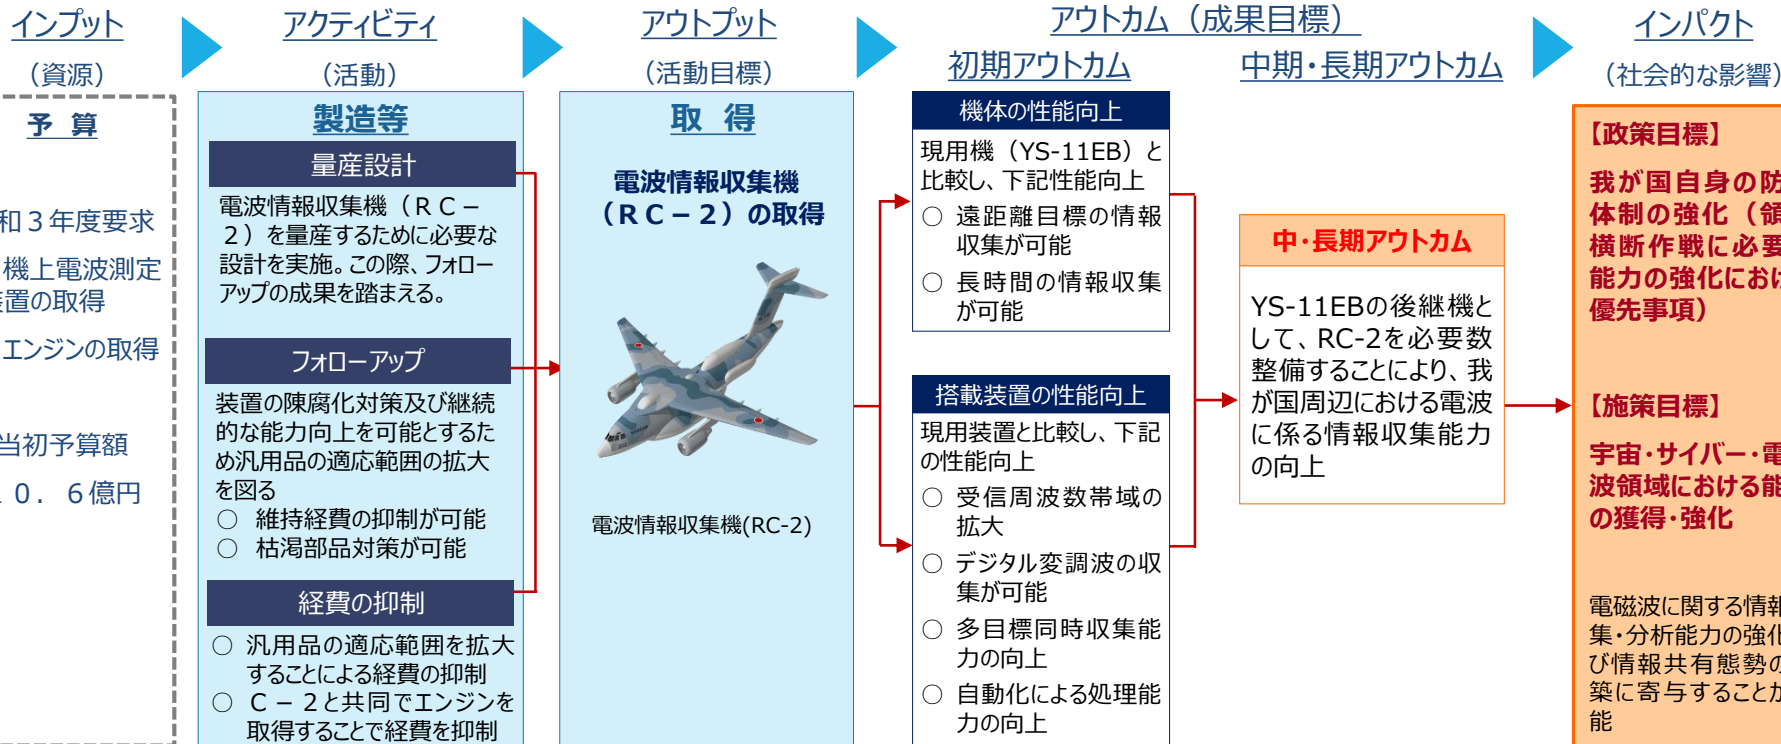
インプット
（資源）

アクティビティ
（活動）

アウトプット
（活動目標）

アウトカム（成果目標）
初期アウトカム
中期・長期アウトカム

インパクト
（社会的な影響）

予 算

和３年度要求
機上電波測定
置の取得
エンジンの取得

当初予算額
０．６億円

製造等

量産設計

電波情報収集機（ＲＣ－２）を量産するために必要な設計を実施。この際、フォローアップの成果を踏まえる。

フォローアップ

装置の陳腐化対策及び継続的な能力向上を可能とするため汎用品の適応範囲の拡大を図る
○ 維持経費の抑制が可能
○ 枯渇部品対策が可能

経費の抑制

○ 汎用品の適応範囲を拡大することによる経費の抑制
○ Ｃ－２と共同でエンジンを取得することで経費を抑制

取 得

電波情報収集機（ＲＣ－２）の取得

電波情報収集機(RC-2)

機体の性能向上

現用機（YS-11EB）と比較し、下記性能向上
○ 遠距離目標の情報収集が可能
○ 長時間の情報収集が可能

搭載装置の性能向上

現用装置と比較し、下記の性能向上
○ 受信周波数帯域の拡大
○ デジタル変調波の収集が可能
○ 多目標同時収集能力の向上
○ 自動化による処理能力の向上

中・長期アウトカム

YS-11EBの後継機として、RC-2を必要数整備することにより、我が国周辺における電波に係る情報収集能力の向上

【政策目標】
我が国自身の防
体制の強化（領
横断作戦に必要
能力の強化にお
優先事項）

【施策目標】
宇宙・サイバー・電
波領域における能
の獲得・強化

電磁波に関する情報
集・分析能力の強化
び情報共有態勢の
築に寄与することか
能